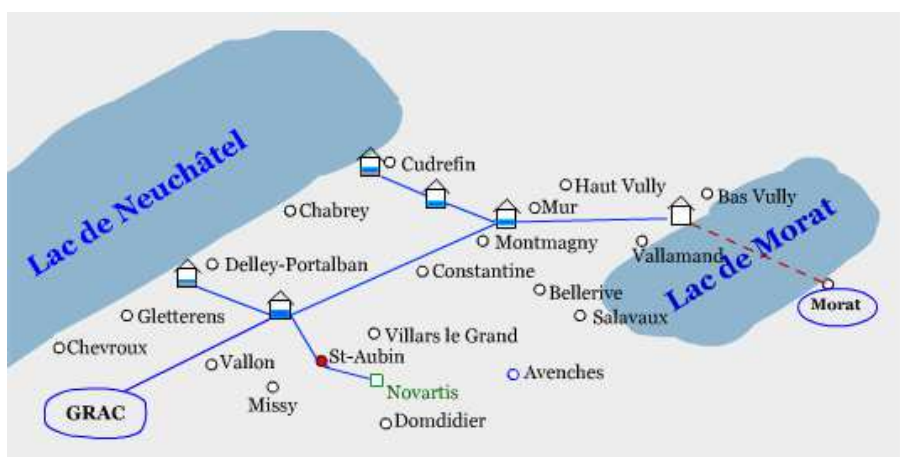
Lac de Neuchâtel

Cudrefin

Chabrey

Haut Vully

Mur

Bas Vully

Montmagny

Vallamand

Lac de Morat

Delley-Portalban

Constantine

Bellerive

Salavaux

Morat

Gletterens

Villars le Grand

Chevroux

Vallon

St-Aubin

Novartis

Avenches

Missy

GRAC

Domdidier